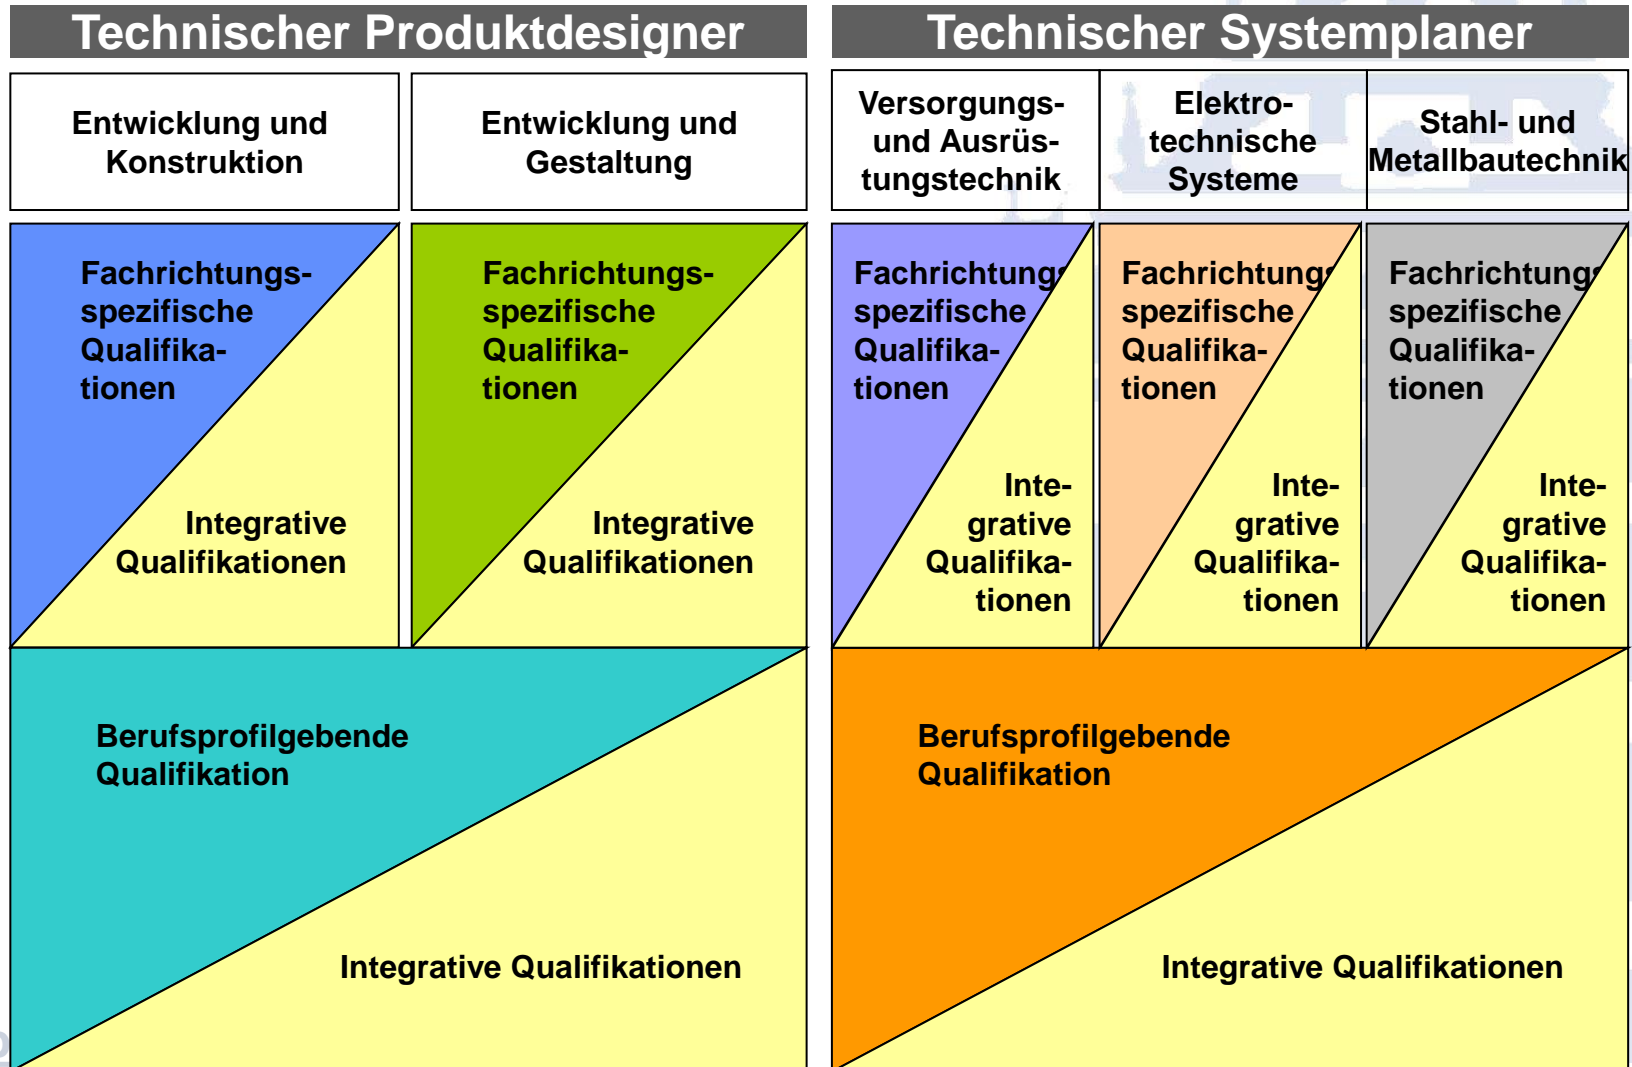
Technischer Produktdesigner

Technischer Systemplaner

Entwicklung und Konstruktion

Entwicklung und Gestaltung

Versorgungs- und Ausrüstungstechnik

Elektrotechnische Systeme

Stahl- und Metallbautechnik

Fachrichtungsspezifische Qualifikationen

Integrative Qualifikationen

Fachrichtungsspezifische Qualifikationen

Integrative Qualifikationen

Fachrichtungs spezifische Qualifikationen

Integrative Qualifikationen

Fachrichtungs spezifische Qualifikationen

Integrative Qualifikationen

Fachrichtungs spezifische Qualifikationen

Integrative Qualifikationen

Berufsprofilgebende Qualifikation

Integrative Qualifikationen

Berufsprofilgebende Qualifikation

Integrative Qualifikationen